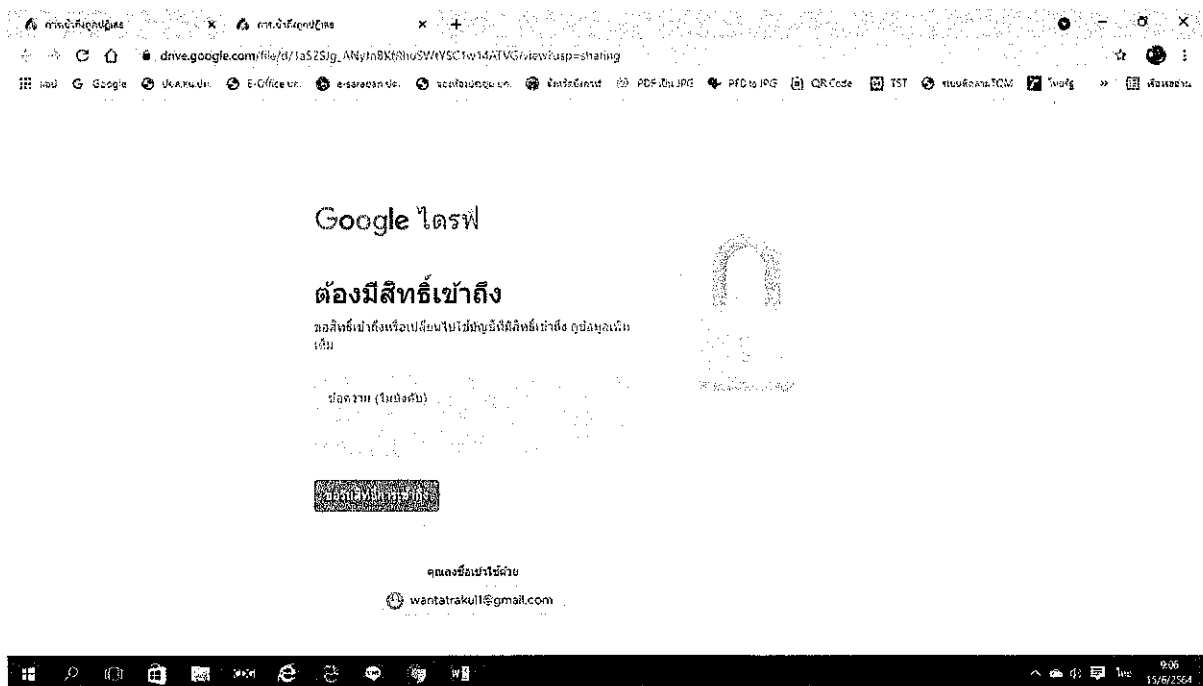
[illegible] × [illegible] × +

drive.google.com/file/d/1a52SJg_ANyInBKf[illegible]/view?usp=sharing

แอป Google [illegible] E-Office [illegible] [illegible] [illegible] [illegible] PDF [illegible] JPG PFD to JPG QR Code TST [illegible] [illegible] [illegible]

Google ไดรฟ์

ต้องมีสิทธิ์เข้าถึง

ขอสิทธิ์เข้าถึงหรือเปลี่ยนไปใช้บัญชีที่มีสิทธิ์เข้าถึง ดูข้อมูลเพิ่มเติม

ข้อความ (ไม่บังคับ)

ขอสิทธิ์การเข้าถึง

คุณลงชื่อเข้าใช้ด้วย

wantatrakul1@gmail.com

9:06
15/6/2564